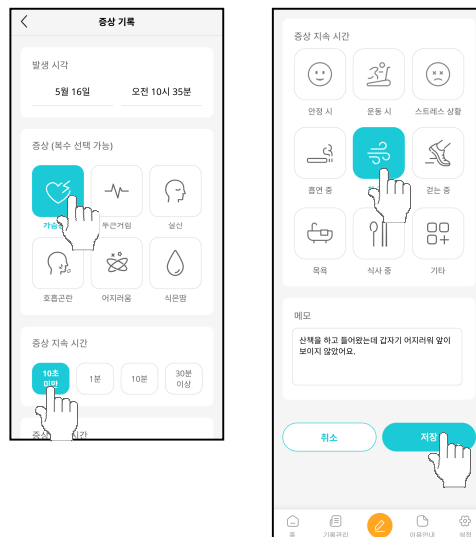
증상 기록

발생 시각

5월 16일

오전 10시 35분

증상 (복수 선택 가능)

가슴

두근거림

실신

호흡곤란

어지러움

식은땀

증상 지속 시간

10초 미만

1분

10분

30분 이상

증상 지속 시간

증상 지속 시간

안정 시

운동 시

스트레스 상황

흡연 중

걷는 중

목욕

식사 중

기타

메모

산책을 하고 들어왔는데 갑자기 어지러워 앞이 보이지 않았어요.

취소

저장

홈

기록관리

이용안내

설정